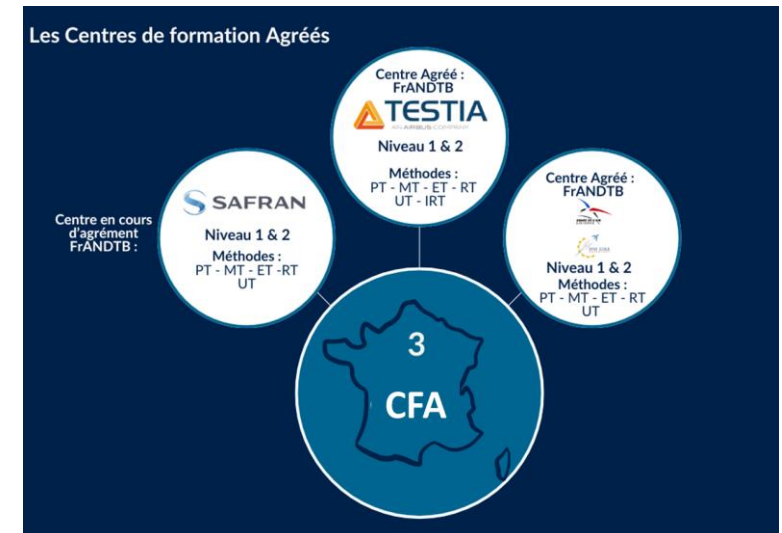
Les Centres de formation Agréés

Centre Agréé : FrANDTB

TESTIA
AN AIRBUS COMPANY

Niveau 1 & 2

Méthodes :
PT - MT - ET - RT
UT - IRT

Centre en cours d'agrément FrANDTB :

SAFRAN

Niveau 1 & 2

Méthodes :
PT - MT - ET -RT
UT

Centre Agréé : FrANDTB

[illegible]

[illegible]

Niveau 1 & 2

Méthodes :
PT - MT - ET - RT
UT

3

CFA